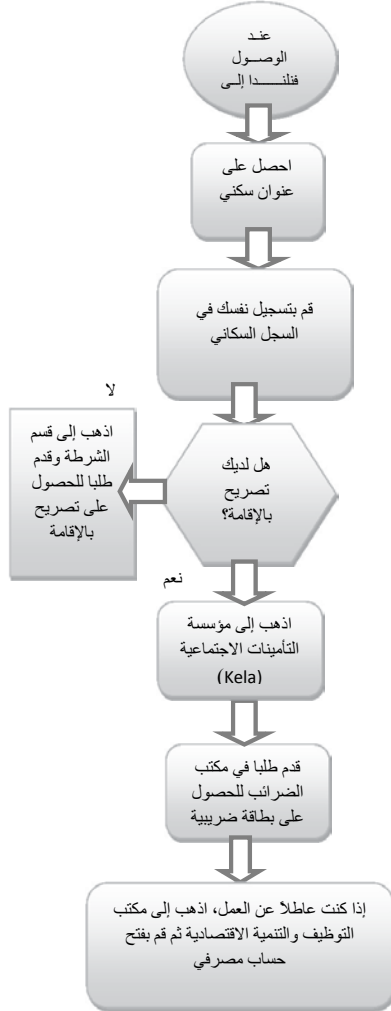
عند الوصول فنلندا إلى

احصل على عنوان سكني

قم بتسجيل نفسك في السجل السكاني

لا

اذهب إلى قسم الشرطة وقدم طلبا للحصول على تصريح بالإقامة

هل لديك تصريح بالإقامة؟

نعم

اذهب إلى مؤسسة التأمينات الاجتماعية (Kela)

قدم طلبا في مكتب الضرائب للحصول على بطاقة ضريبية

إذا كنت عاطلاً عن العمل، اذهب إلى مكتب التوظيف والتنمية الاقتصادية ثم قم بفتح حساب مصرفي